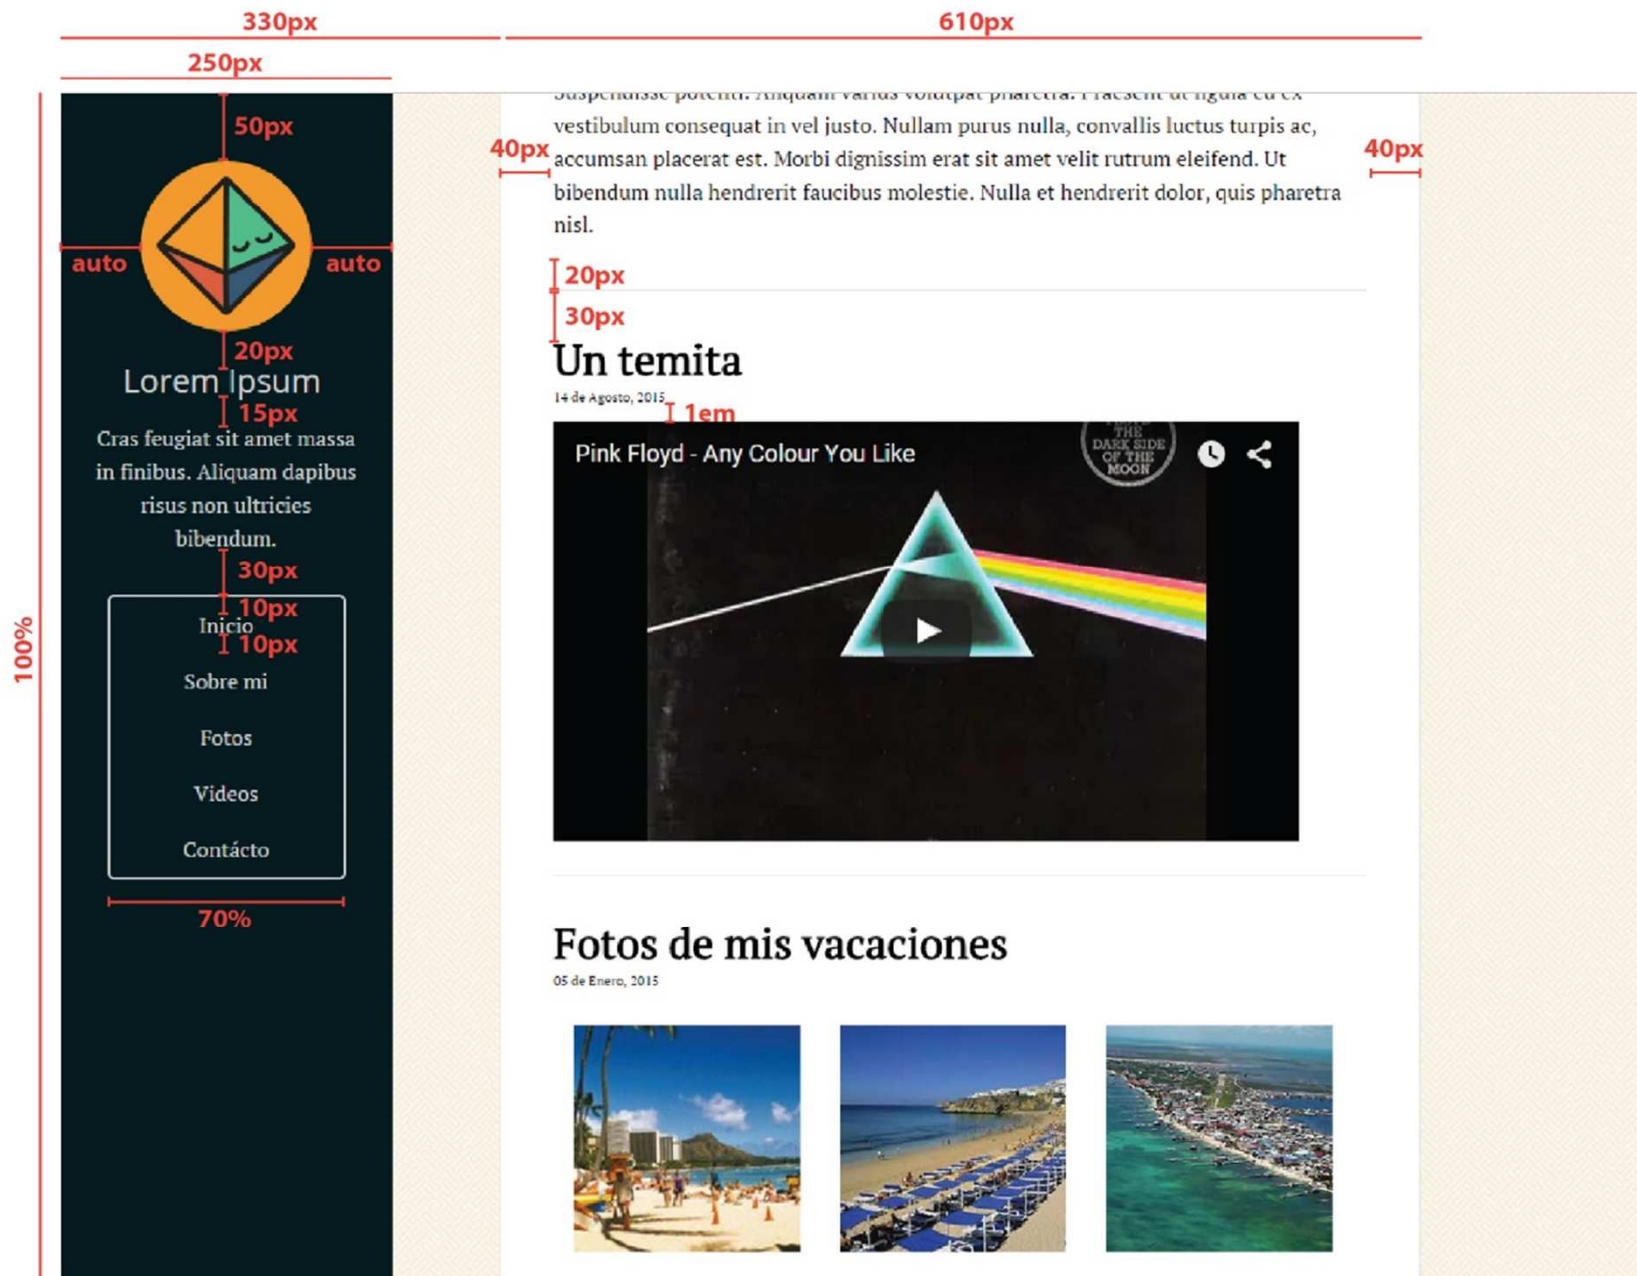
330px

610px

250px

50px

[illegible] vestibulum consequat in vel justo. Nullam purus nulla, convallis luctus turpis ac, accumsan placerat est. Morbi dignissim erat sit amet velit rutrum eleifend. Ut bibendum nulla hendrerit faucibus molestie. Nulla et hendrerit dolor, quis pharetra nisl.

40px

40px

auto

auto

20px

30px

20px

Un temita

Lorem Ipsum

14 de Agosto, 2015

15px

1em

Cras feugiat sit amet massa in finibus. Aliquam dapibus risus non ultricies bibendum.

Pink Floyd - Any Colour You Like

THE DARK SIDE OF THE MOON

30px

10px

Inicio

10px

100%

Sobre mi

Fotos

Videos

Contácto

70%

Fotos de mis vacaciones

05 de Enero, 2015